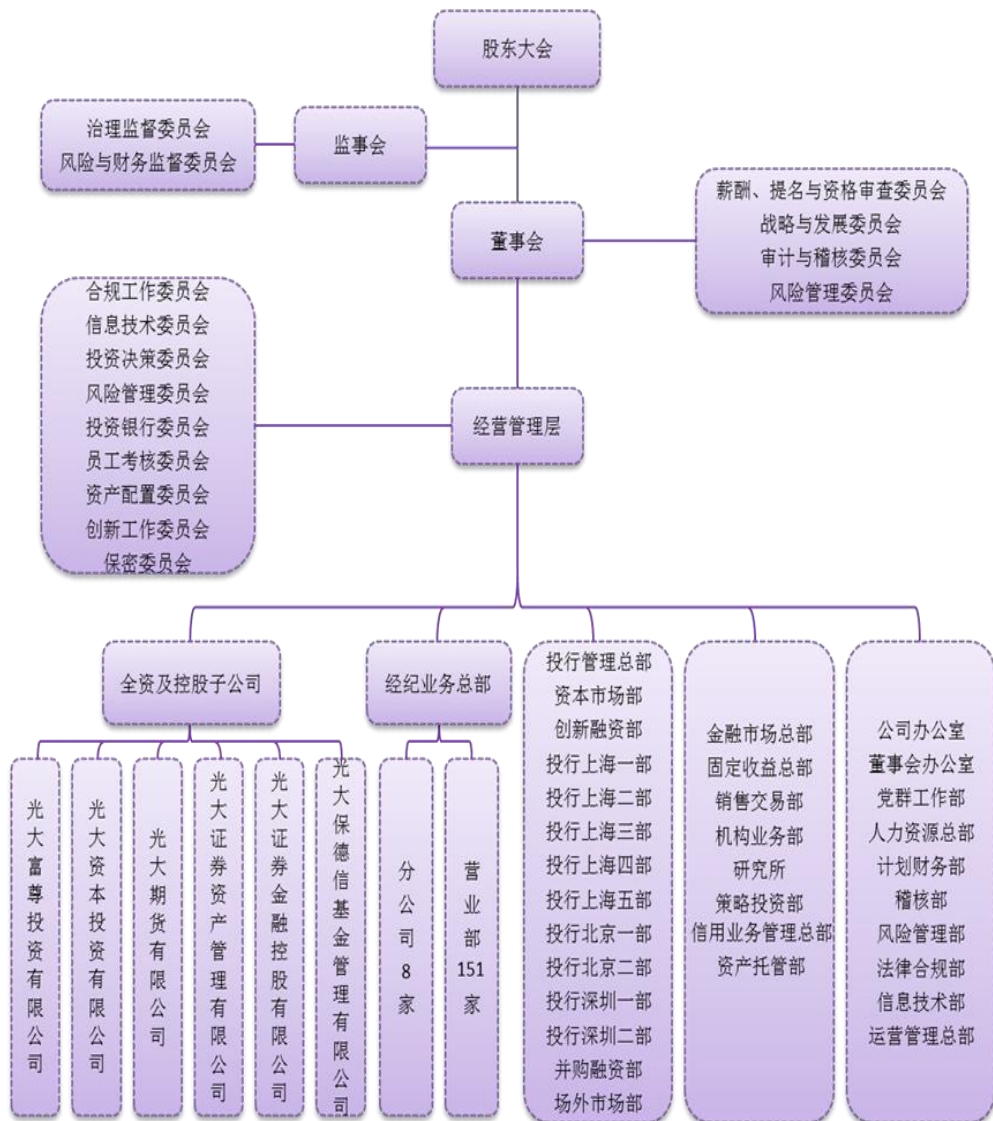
股东大会

治理监督委员会
风险与财务监督委员会

监事会

薪酬、提名与资格审查委员会
战略与发展委员会
审计与稽核委员会
风险管理委员会

董事会

合规工作委员会
信息技术委员会
投资决策委员会
风险管理委员会
投资银行委员会
员工考核委员会
资产配置委员会
创新工作委员会
保密委员会

经营管理层

全资及控股子公司

光大富尊投资有限公司

光大资本投资有限公司

光大期货有限公司

光大证券资产管理有限公司

光大证券金融控股有限公司

光大保德信基金管理有限公司

经纪业务总部

分公司8家

营业部151家

投行管理总部
资本市场部
创新融资部
投行上海一部
投行上海二部
投行上海三部
投行上海四部
投行上海五部
投行北京一部
投行北京二部
投行深圳一部
投行深圳二部
并购融资部
场外市场部

金融市场总部
固定收益总部
销售交易部
机构业务部
研究所
策略投资部
信用业务管理总部
资产托管部

公司办公室
董事会办公室
党群工作部
人力资源总部
计划财务部
稽核部
风险管理部
法律合规部
信息技术部
运营管理总部